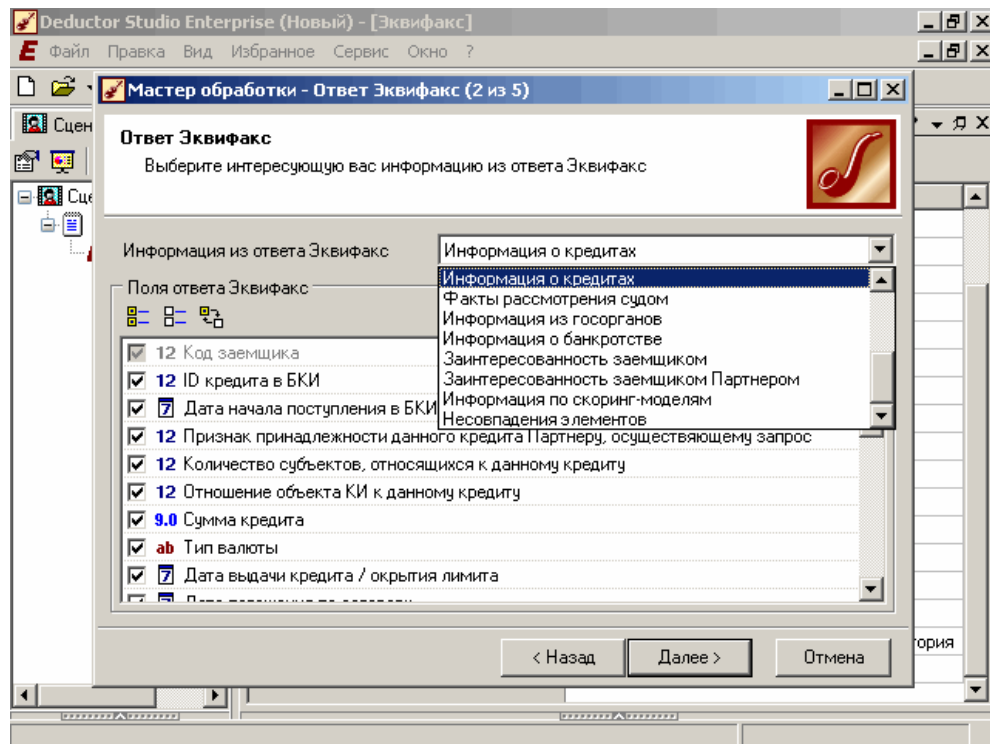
Deductor Studio Enterprise (Новый) - [Эквифакс]

Файл Правка Вид Избранное Сервис Окно ?

Сцен

Сце

Мастер обработки - Ответ Эквифакс (2 из 5)

Ответ Эквифакс

Выберите интересующую вас информацию из ответа Эквифакс

Информация из ответа Эквифакс Информация о кредитах

Информация о кредитах
Факты рассмотрения судом
Информация из госорганов
Информация о банкротстве
Заинтересованность заемщиком
Заинтересованность заемщиком Партнером
Информация по скоринг-моделям
Несовпадения элементов

Поля ответа Эквифакс

12 Код заемщика
12 ID кредита в БКИ
7 Дата начала поступления в БКИ
12 Признак принадлежности данного кредита Партнеру, осуществляющему запрос
12 Количество субъектов, относящихся к данному кредиту
12 Отношение объекта КИ к данному кредиту
9.0 Сумма кредита
ab Тип валюты
7 Дата выдачи кредита / окрытия лимита
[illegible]

тория

< Назад Далее > Отмена